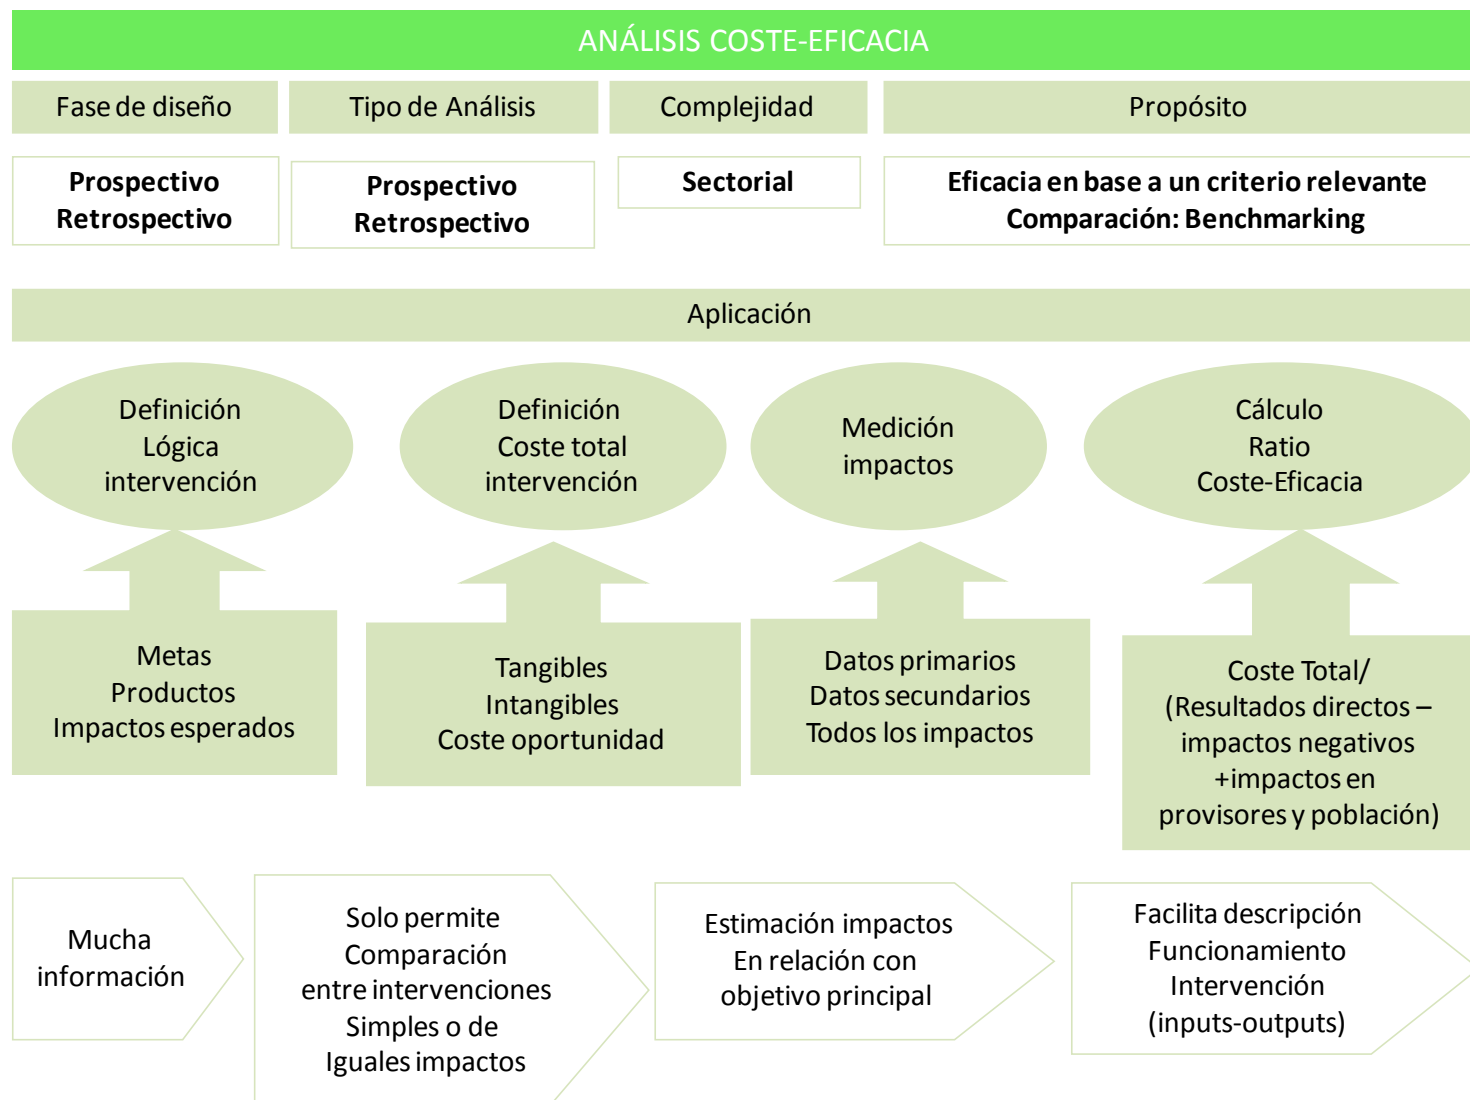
ANÁLISIS COSTE-EFICACIA

Fase de diseño

Tipo de Análisis

Complejidad

Propósito

**Prospectivo**
**Retrospectivo**

**Prospectivo**
**Retrospectivo**

**Sectorial**

**Eficacia en base a un criterio relevante**
**Comparación: Benchmarking**

Aplicación

Definición
Lógica
intervención

Definición
Coste total
intervención

Medición
impactos

Cálculo
Ratio
Coste-Eficacia

Metas
Productos
Impactos esperados

Tangibles
Intangibles
Coste oportunidad

Datos primarios
Datos secundarios
Todos los impactos

Coste Total/
(Resultados directos –
impactos negativos
+impactos en
provisores y población)

Mucha
información

Solo permite
Comparación
entre intervenciones
Simples o de
Iguales impactos

Estimación impactos
En relación con
objetivo principal

Facilita descripción
Funcionamiento
Intervención
(inputs-outputs)